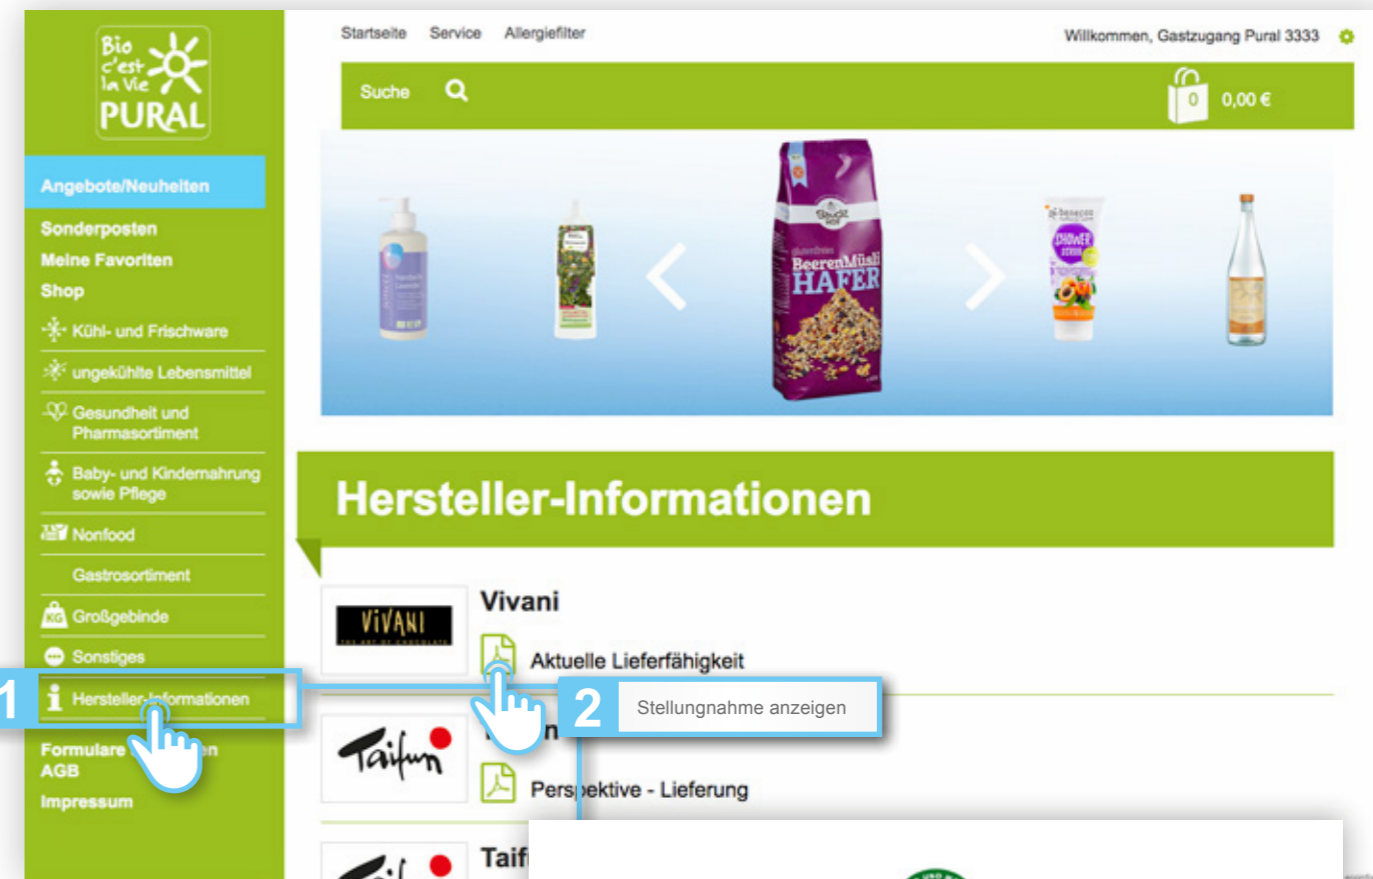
Bio c'est la Vie PURAL

Angebote/Neuheiten
Sonderposten
Meine Favoriten
Shop
Kühl- und Frischware
ungekühlte Lebensmittel
Gesundheit und Pharmasortiment
Baby- und Kindernahrung sowie Pflege
Nonfood
Gastrosortiment
KG Großgebinde
Sonstiges
1 Hersteller-Informationen
Formulare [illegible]en
AGB
Impressum

Startseite Service Allergiefilter
Willkommen, Gastzugang Pural 3333

Suche
0 0,00 €

BeerenMüsli HAFER

Hersteller-Informationen

VIVANI
Vivani
Aktuelle Lieferfähigkeit
2 Stellungnahme anzeigen

Taifun
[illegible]n
Pers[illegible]ektive - Lieferung

Taif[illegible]